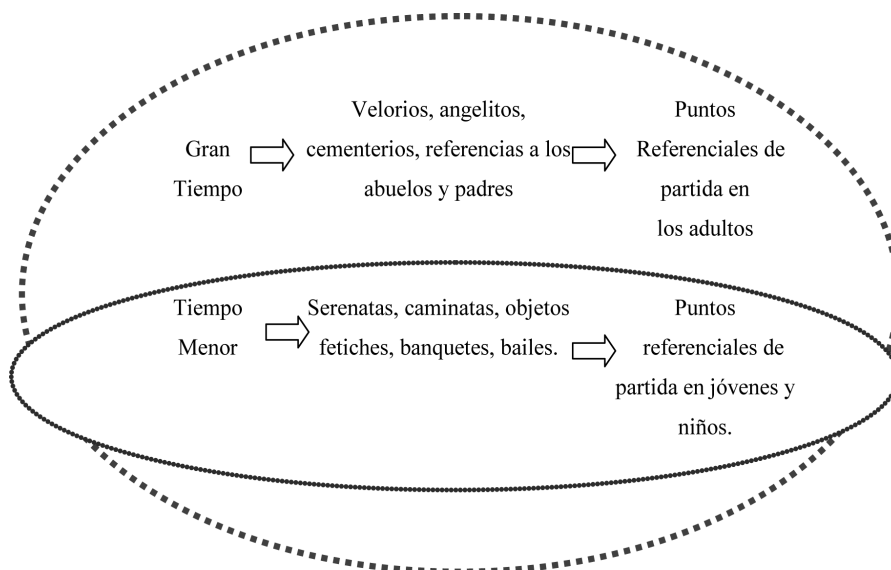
Gran Tiempo

Velorios, angelitos, cementerios, referencias a los abuelos y padres

Puntos Referenciales de partida en los adultos

Tiempo Menor

Serenatas, caminatas, objetos fetiches, banquetes, bailes.

Puntos referenciales de partida en jóvenes y niños.